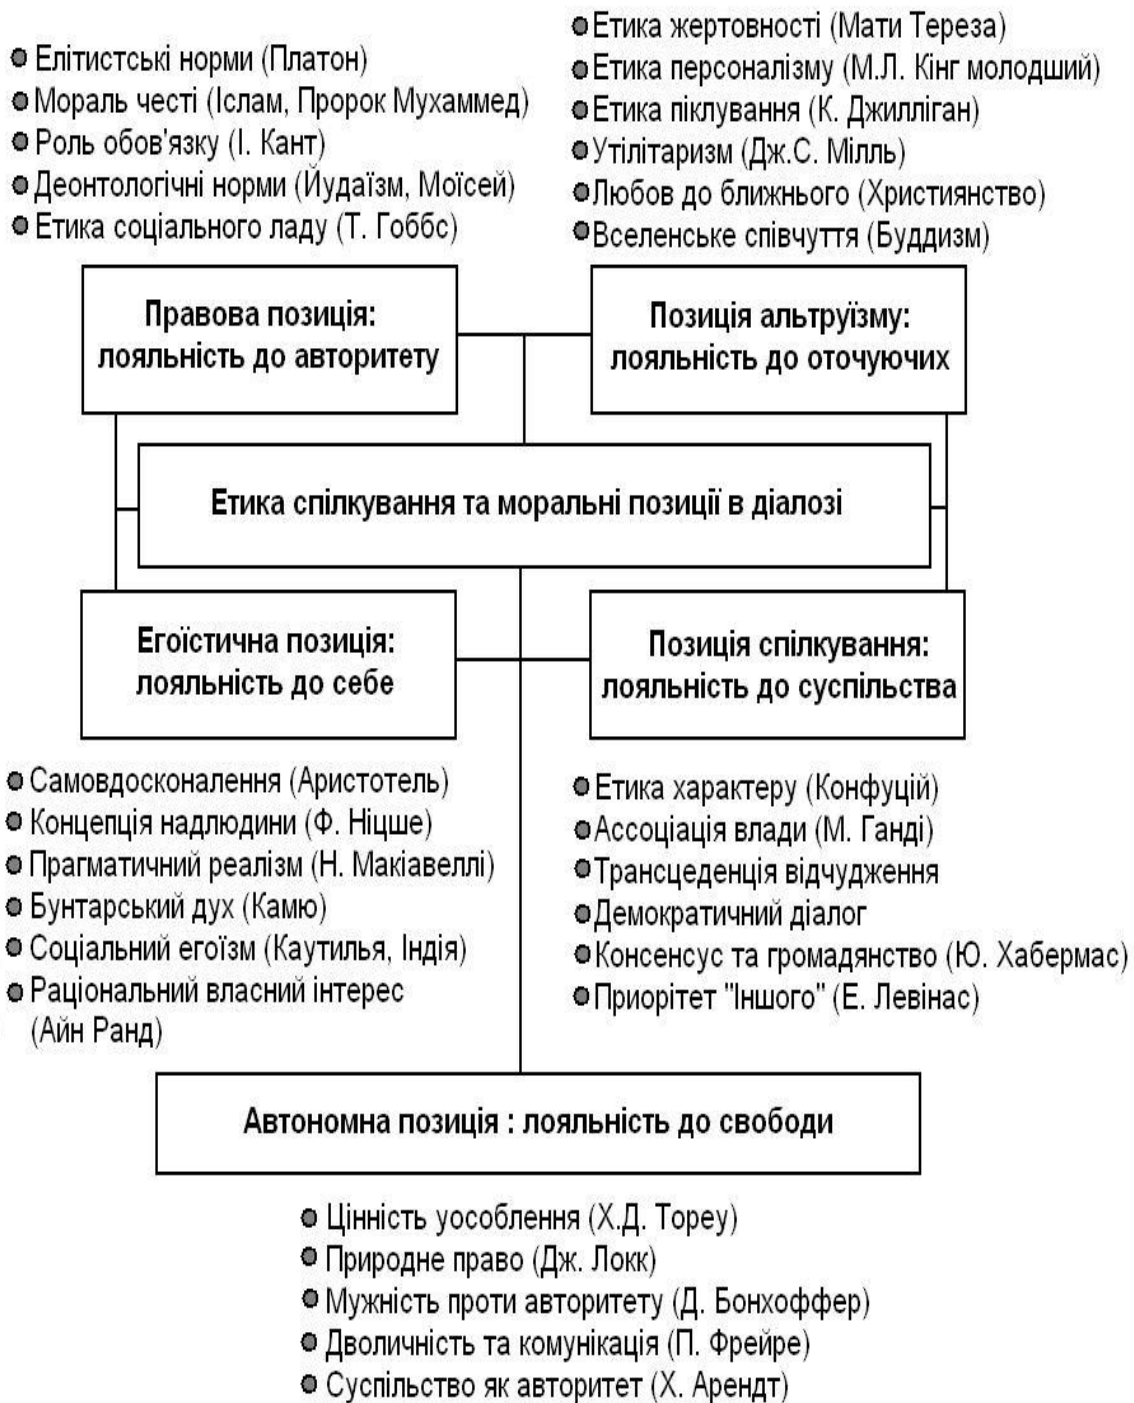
• Елітистські норми (Платон)
• Мораль честі (Іслам, Пророк Мухаммед)
• Роль обов'язку (І. Кант)
• Деонтологічні норми (Йудаїзм, Моїсей)
• Етика соціального ладу (Т. Гоббс)

• Етика жертовності (Мати Тереза)
• Етика персоналізму (М.Л. Кінг молодший)
• Етика піклування (К. Джилліган)
• Утілітаризм (Дж.С. Мілль)
• Любов до ближнього (Християнство)
• Вселенське співчуття (Буддизм)

Правова позиція: лояльність до авторитету

Позиція альтруїзму: лояльність до оточуючих

Етика спілкування та моральні позиції в діалозі

Егоїстична позиція: лояльність до себе

Позиція спілкування: лояльність до суспільства

• Самовдосконалення (Аристотель)
• Концепція надлюдини (Ф. Ніцше)
• Прагматичний реалізм (Н. Макіавеллі)
• Бунтарський дух (Камю)
• Соціальний егоїзм (Каутилья, Індія)
• Раціональний власний інтерес (Айн Ранд)

• Етика характеру (Конфуцій)
• Ассоціація влади (М. Ганді)
• Трансцеденція відчудження
• Демократичний діалог
• Консенсус та громадянство (Ю. Хабермас)
• Приорітет "Іншого" (Е. Левінас)

Автономна позиція : лояльність до свободи

• Цінність уособлення (Х.Д. Тореу)
• Природне право (Дж. Локк)
• Мужність проти авторитету (Д. Бонхоффер)
• Дволичність та комунікація (П. Фрейре)
• Суспільство як авторитет (Х. Арендт)